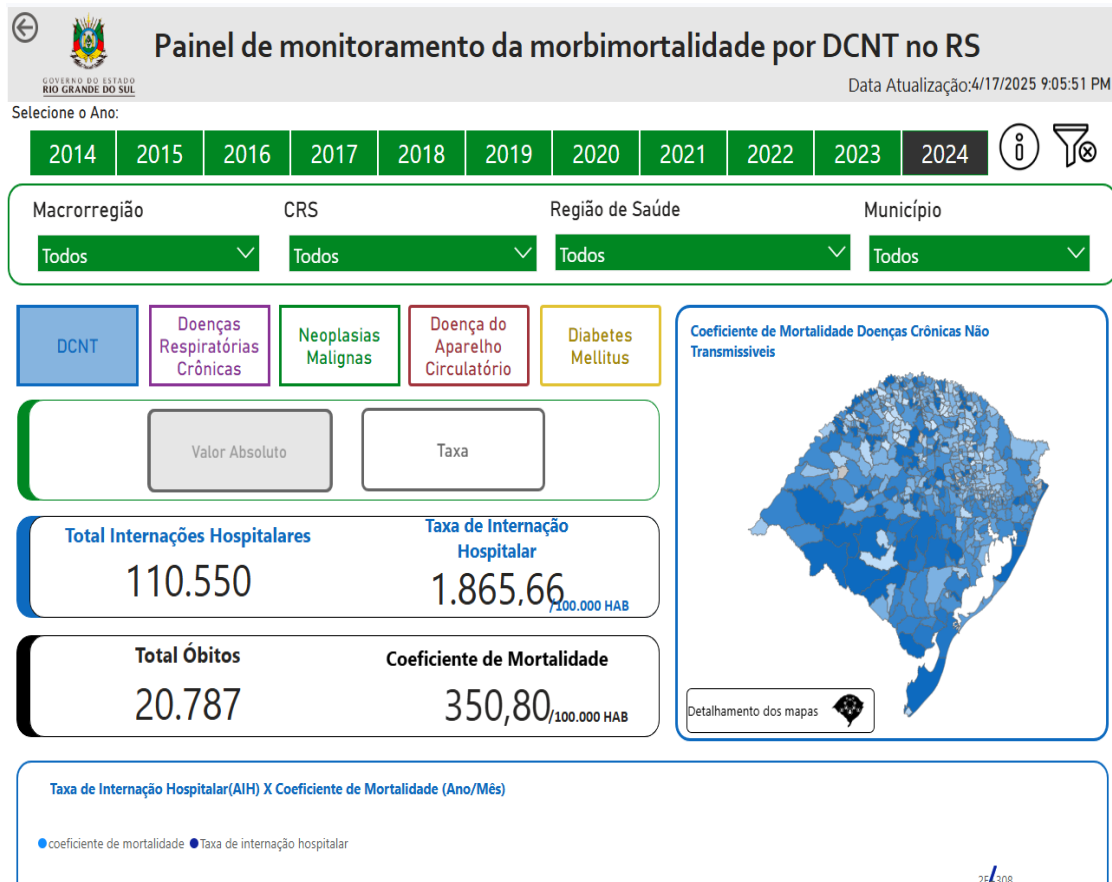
GOVERNO DO ESTADO
RIO GRANDE DO SUL

Painel de monitoramento da morbimortalidade por DCNT no RS

Data Atualização:4/17/2025 9:05:51 PM

Selecione o Ano:

2014 | 2015 | 2016 | 2017 | 2018 | 2019 | 2020 | 2021 | 2022 | 2023 | 2024

Macrorregião
Todos

CRS
Todos

Região de Saúde
Todos

Município
Todos

DCNT

Doenças Respiratórias Crônicas

Neoplasias Malignas

Doença do Aparelho Circulatório

Diabetes Mellitus

Valor Absoluto

Taxa

Total Internações Hospitalares
110.550

Taxa de Internação Hospitalar
1.865,66
/100.000 HAB

Total Óbitos
20.787

Coeficiente de Mortalidade
350,80
/100.000 HAB

Coeficiente de Mortalidade Doenças Crônicas Não Transmissiveis

Detalhamento dos mapas

Taxa de Internação Hospitalar(AIH) X Coeficiente de Mortalidade (Ano/Mês)

coeficiente de mortalidade
Taxa de internação hospitalar

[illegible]308